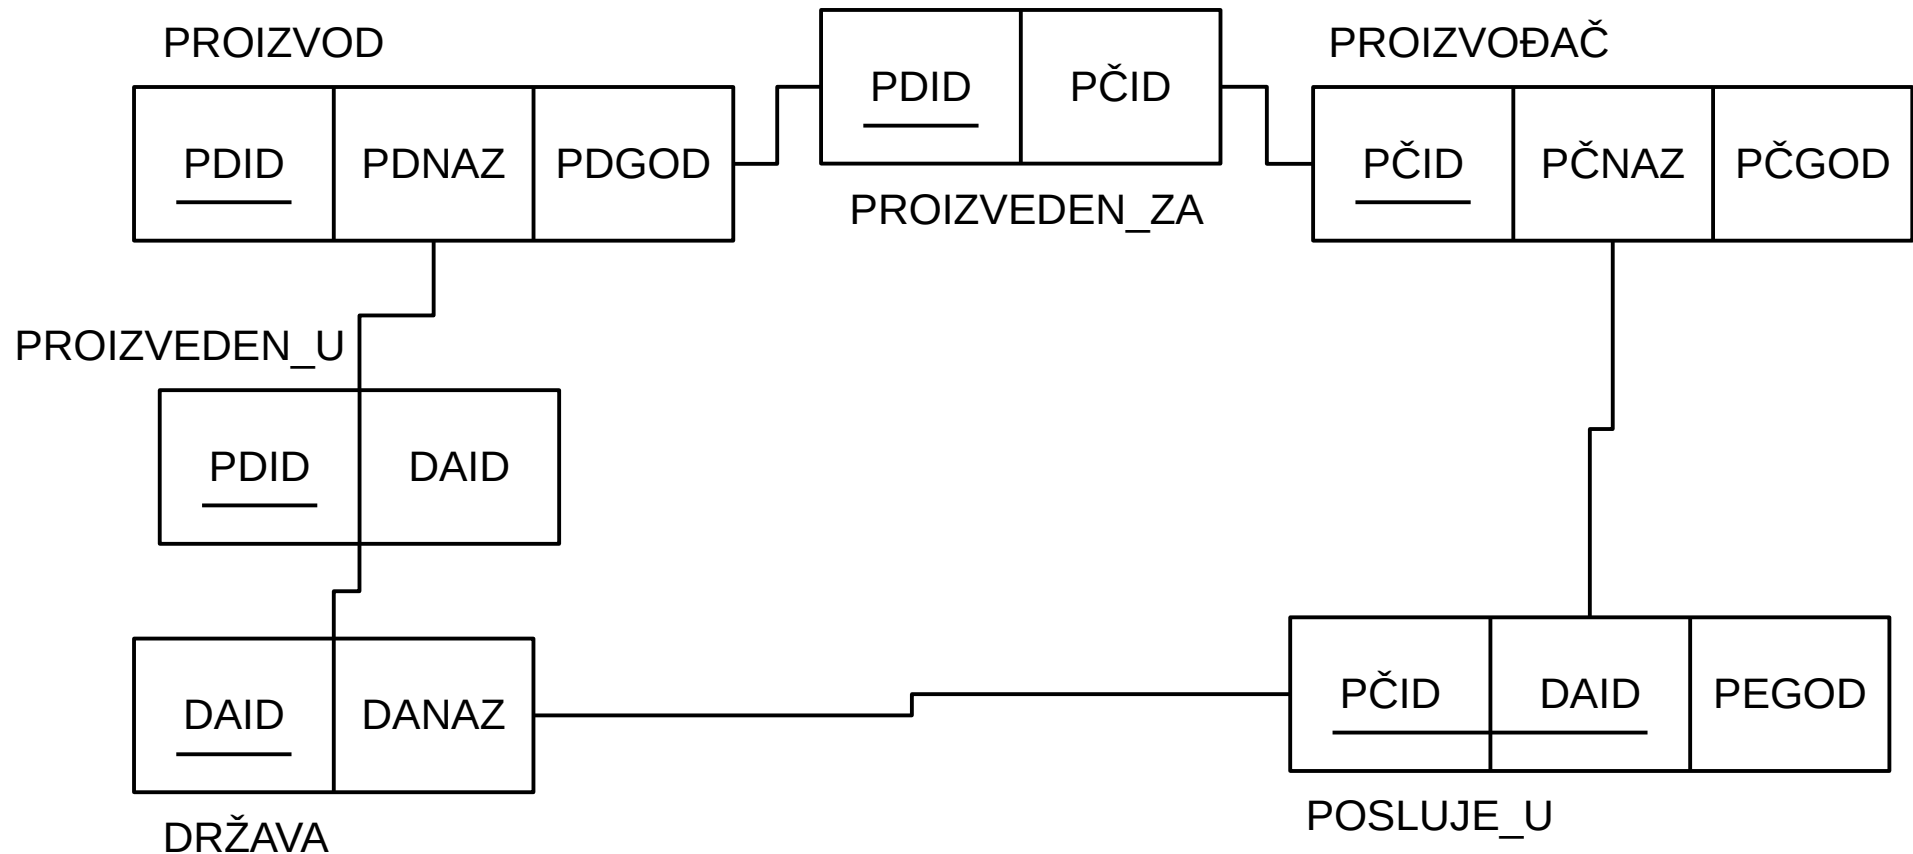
PROIZVOD

| PDID | PDNAZ | PDGOD |
|---|---|---|

| PDID | PČID |
|---|---|

PROIZVEDEN_ZA

PROIZVOĐAČ

| PČID | PČNAZ | PČGOD |
|---|---|---|

PROIZVEDEN_U

| PDID | DAID |
|---|---|

| DAID | DANAZ |
|---|---|

DRŽAVA

| PČID | DAID | PEGOD |
|---|---|---|

POSLUJE_U